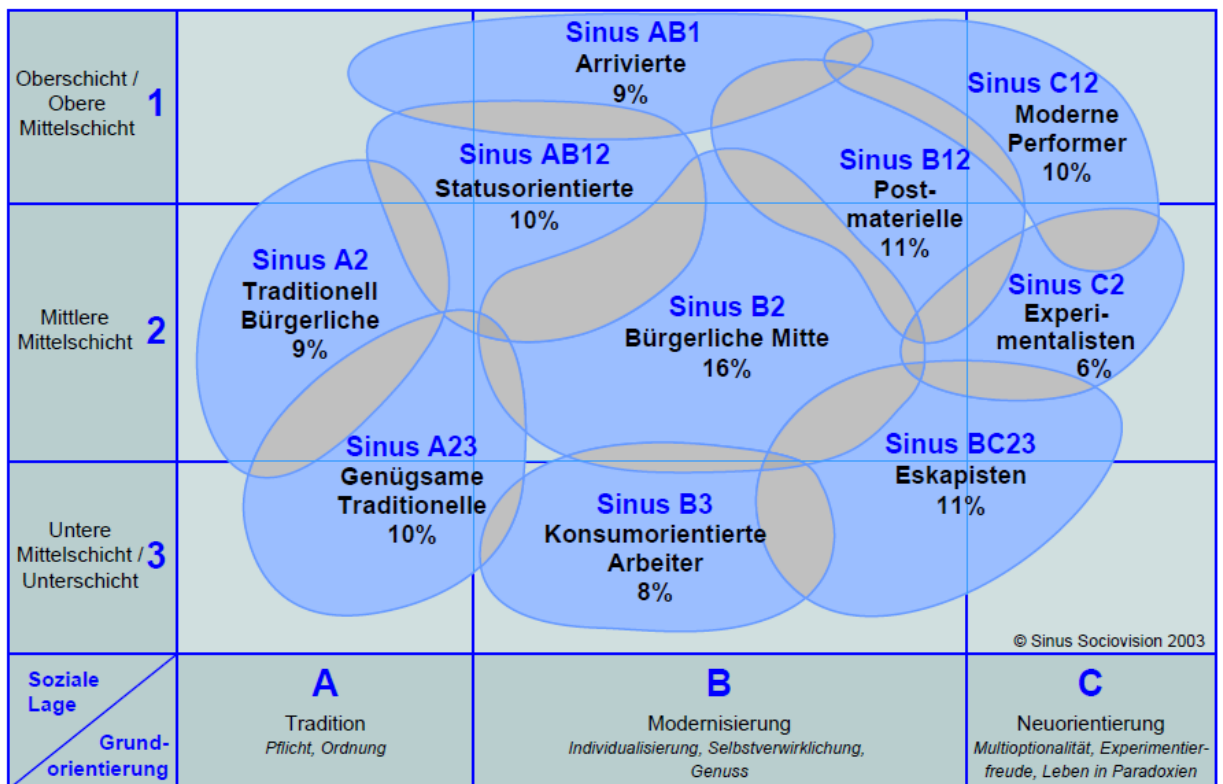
Oberschicht / Obere Mittelschicht 1

Mittlere Mittelschicht 2

Untere Mittelschicht / Unterschicht 3

Sinus AB1
Arrivierte
9%

Sinus C12
Moderne Performer
10%

Sinus AB12
Statusorientierte
10%

Sinus B12
Postmaterielle
11%

Sinus A2
Traditionell Bürgerliche
9%

Sinus B2
Bürgerliche Mitte
16%

Sinus C2
Experimentalisten
6%

Sinus A23
Genügsame Traditionelle
10%

Sinus BC23
Eskapisten
11%

Sinus B3
Konsumorientierte Arbeiter
8%

© Sinus Sociovision 2003

Soziale Lage

Grundorientierung

A
Tradition
Pflicht, Ordnung

B
Modernisierung
Individualisierung, Selbstverwirklichung, Genuss

C
Neuorientierung
Multioptionalität, Experimentierfreude, Leben in Paradoxien